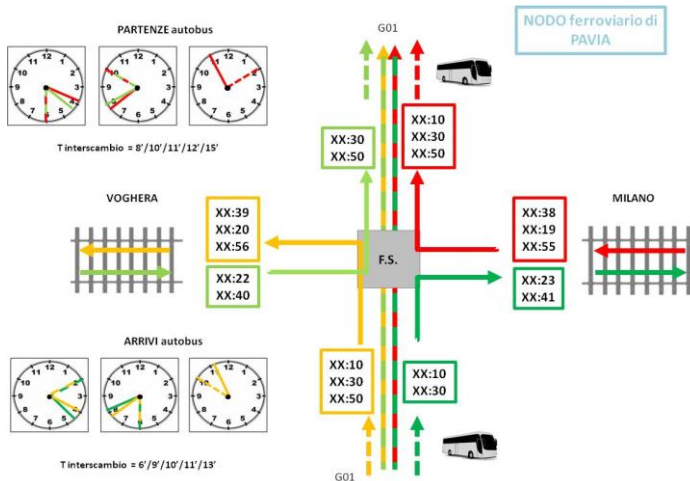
PARTENZE autobus

T interscambio = 8'/10'/11'/12'/15'

G01

NODO ferroviario di PAVIA

XX:30
XX:50

XX:10
XX:30
XX:50

VOGHERA

XX:39
XX:20
XX:56

XX:22
XX:40

F.S.

MILANO

XX:38
XX:19
XX:55

XX:23
XX:41

ARRIVI autobus

XX:10
XX:30
XX:50

XX:10
XX:30

T interscambio = 6'/9'/10'/11'/13'

G01